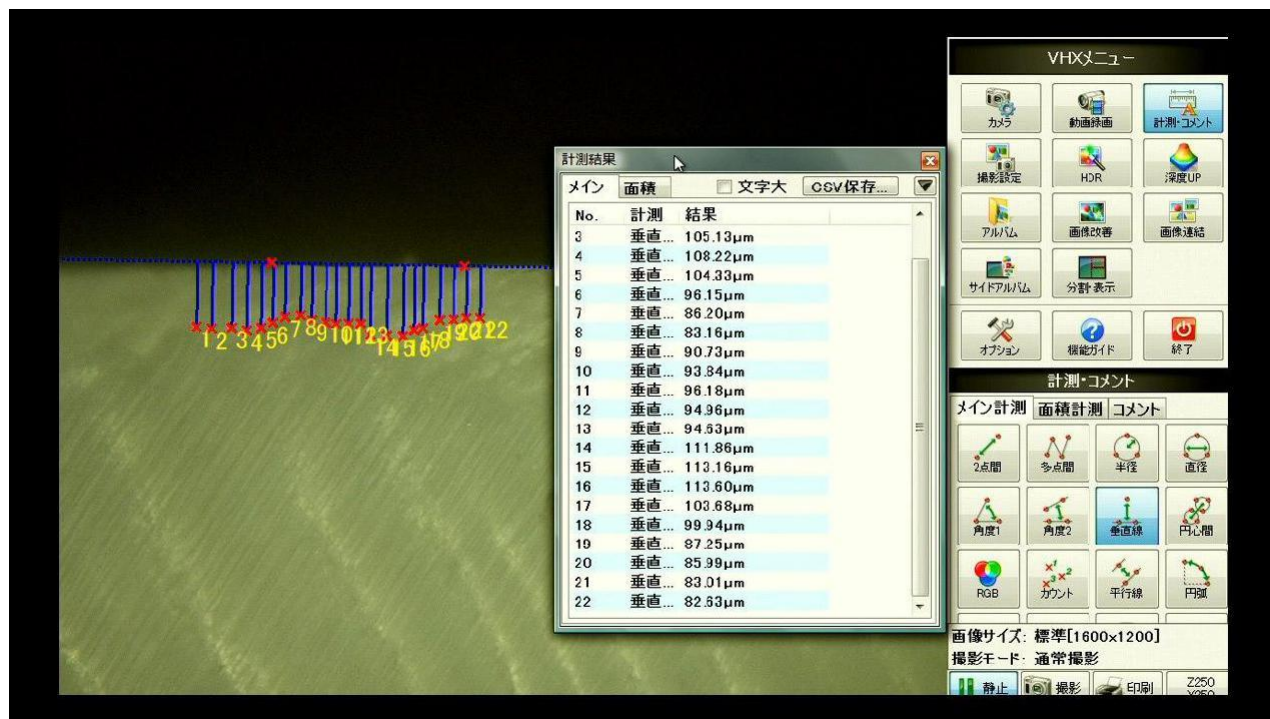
1 2 3 4 5 6 7 8 9 10 11 12 13 14 15 16 17 18 19 20 21 22

計測結果

メイン　面積　文字大　CSV保存...

| No. | 計測 | 結果 |
|---|---|---|
| 3 | 垂直... | 105.13µm |
| 4 | 垂直... | 108.22µm |
| 5 | 垂直... | 104.33µm |
| 6 | 垂直... | 96.15µm |
| 7 | 垂直... | 86.20µm |
| 8 | 垂直... | 83.16µm |
| 9 | 垂直... | 90.73µm |
| 10 | 垂直... | 93.84µm |
| 11 | 垂直... | 96.18µm |
| 12 | 垂直... | 94.96µm |
| 13 | 垂直... | 94.63µm |
| 14 | 垂直... | 111.86µm |
| 15 | 垂直... | 113.16µm |
| 16 | 垂直... | 113.60µm |
| 17 | 垂直... | 103.68µm |
| 18 | 垂直... | 99.94µm |
| 19 | 垂直... | 87.25µm |
| 20 | 垂直... | 85.99µm |
| 21 | 垂直... | 83.01µm |
| 22 | 垂直... | 82.63µm |

VHXメニュー

カメラ　動画録画　計測・コメント
撮影設定　HDR　深度UP
アルバム　画像改善　画像連結
サイドアルバム　分割表示
オプション　機能ガイド　終了

計測・コメント

メイン計測　面積計測　コメント

2点間　多点間　半径　直径
角度1　角度2　垂直線　円心間
RGB　カウント　平行線　円弧

画像サイズ: 標準[1600×1200]
撮影モード: 通常撮影

静止　撮影　印刷　Z250 Y250